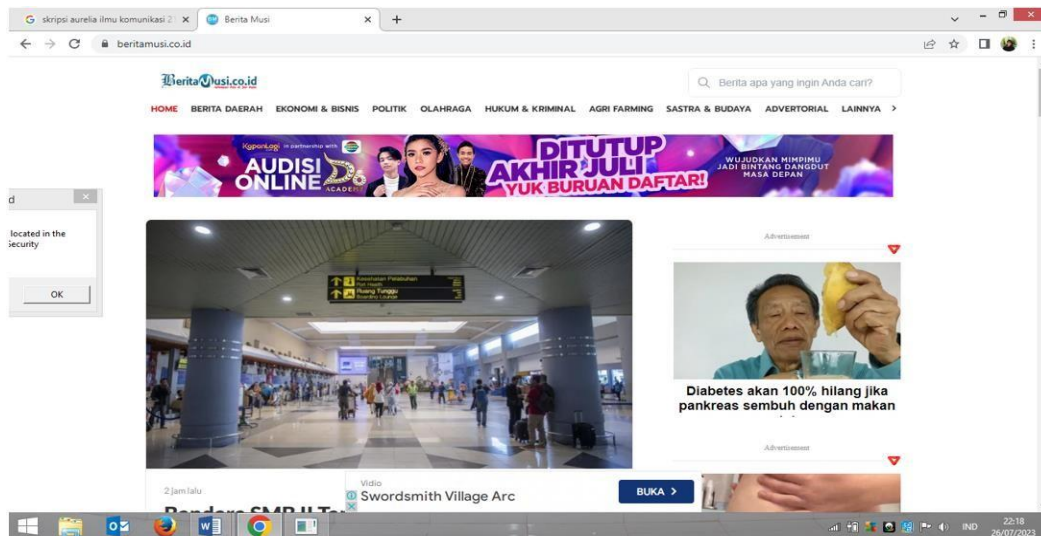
G skripsi aurelia ilmu komunikasi 2 ×
Berita Musi ×
+
beritamusi.co.id

BeritaMusi.co.id
Berita apa yang ingin Anda cari?

HOME BERITA DAERAH EKONOMI & BISNIS POLITIK OLAHRAGA HUKUM & KRIMINAL AGRI FARMING SASTRA & BUDAYA ADVERTORIAL LAINNYA >

KapanLagi in partnership with
AUDISI ONLINE
DITUTUP AKHIR JULI
YUK BURUAN DAFTAR!
WUJUDKAN MIMPIMU JADI BINTANG DANGDUT MASA DEPAN

d
located in the
Security
OK

Advertisement

Diabetes akan 100% hilang jika pankreas sembuh dengan makan

Advertisement

2 jam lalu
Bandara SMB II T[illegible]

Vidio
Swordsmith Village Arc
BUKA >

IND
22:18
26/07/2023